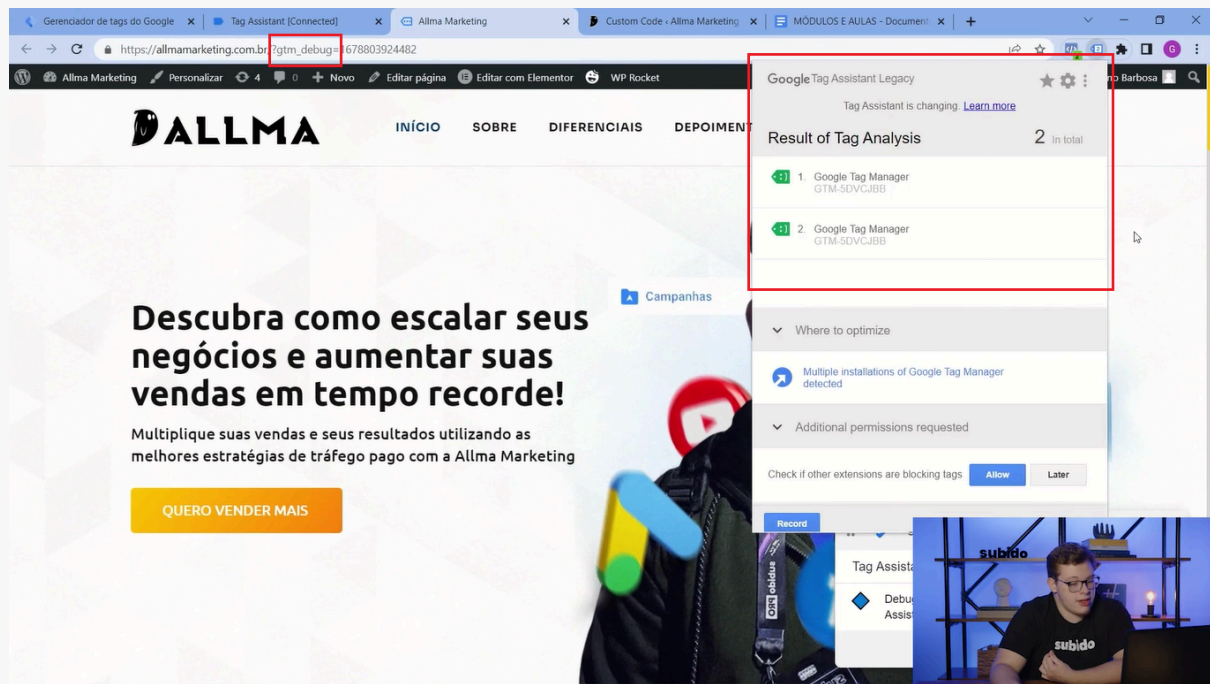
Gerenciador de tags do Google ×
Tag Assistant [Connected] ×
Allma Marketing ×
Custom Code ‹ Allma Marketing ×
MÓDULOS E AULAS - Document ×
+

https://allmamarketing.com.br/?gtm_debug=1678803924482

Allma Marketing
Personalizar
4
0
Novo
Editar página
Editar com Elementor
WP Rocket
o Barbosa

ALLMA

INÍCIO
SOBRE
DIFERENCIAIS
DEPOIMENT

Google Tag Assistant Legacy

Tag Assistant is changing. Learn more

Result of Tag Analysis
2 In total

1. Google Tag Manager
GTM-5DVCJBB

2. Google Tag Manager
GTM-5DVCJBB

Where to optimize

Multiple installations of Google Tag Manager detected

Additional permissions requested

Check if other extensions are blocking tags
Allow
Later

Record

Campanhas

Descubra como escalar seus negócios e aumentar suas vendas em tempo recorde!

Multiplique suas vendas e seus resultados utilizando as melhores estratégias de tráfego pago com a Allma Marketing

QUERO VENDER MAIS

Tag Assista

Debu
Assis

subido

subido